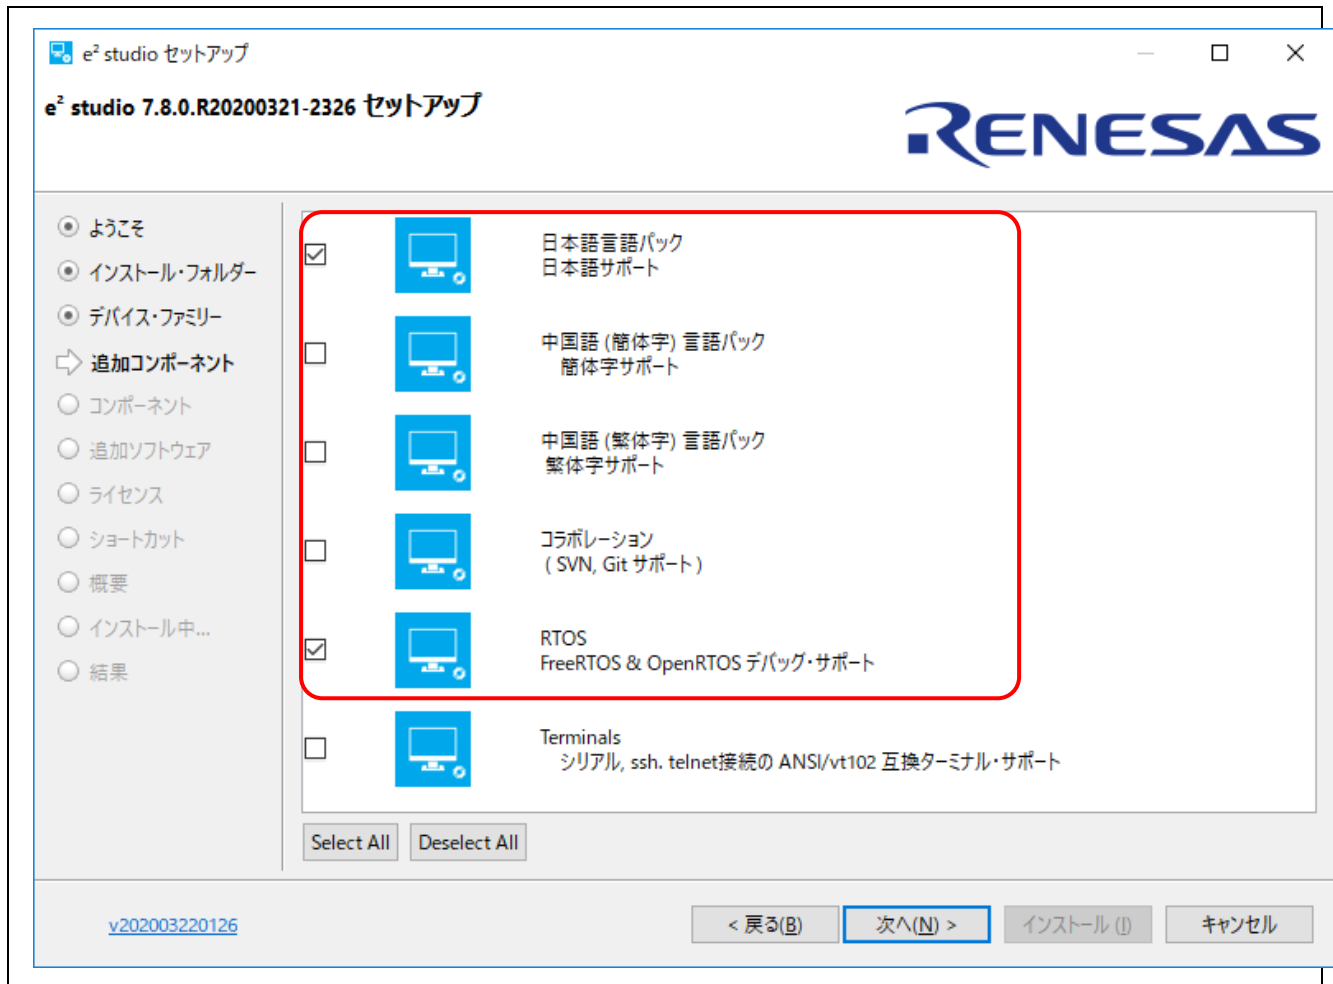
$e^2$ studio セットアップ

$e^2$ studio 7.8.0.R20200321-2326 セットアップ

RENESAS

ようこそ
インストール・フォルダー
デバイス・ファミリー
追加コンポーネント
コンポーネント
追加ソフトウェア
ライセンス
ショートカット
概要
インストール中...
結果

日本語言語パック
日本語サポート

中国語 (簡体字) 言語パック
簡体字サポート

中国語 (繁体字) 言語パック
繁体字サポート

コラボレーション
( SVN, Git サポート )

RTOS
FreeRTOS & OpenRTOS デバッグ・サポート

Terminals
シリアル, ssh. telnet接続の ANSI/vt102 互換ターミナル・サポート

Select All
Deselect All

v202003220126

< 戻る(B)
次へ(N) >
インストール (I)
キャンセル